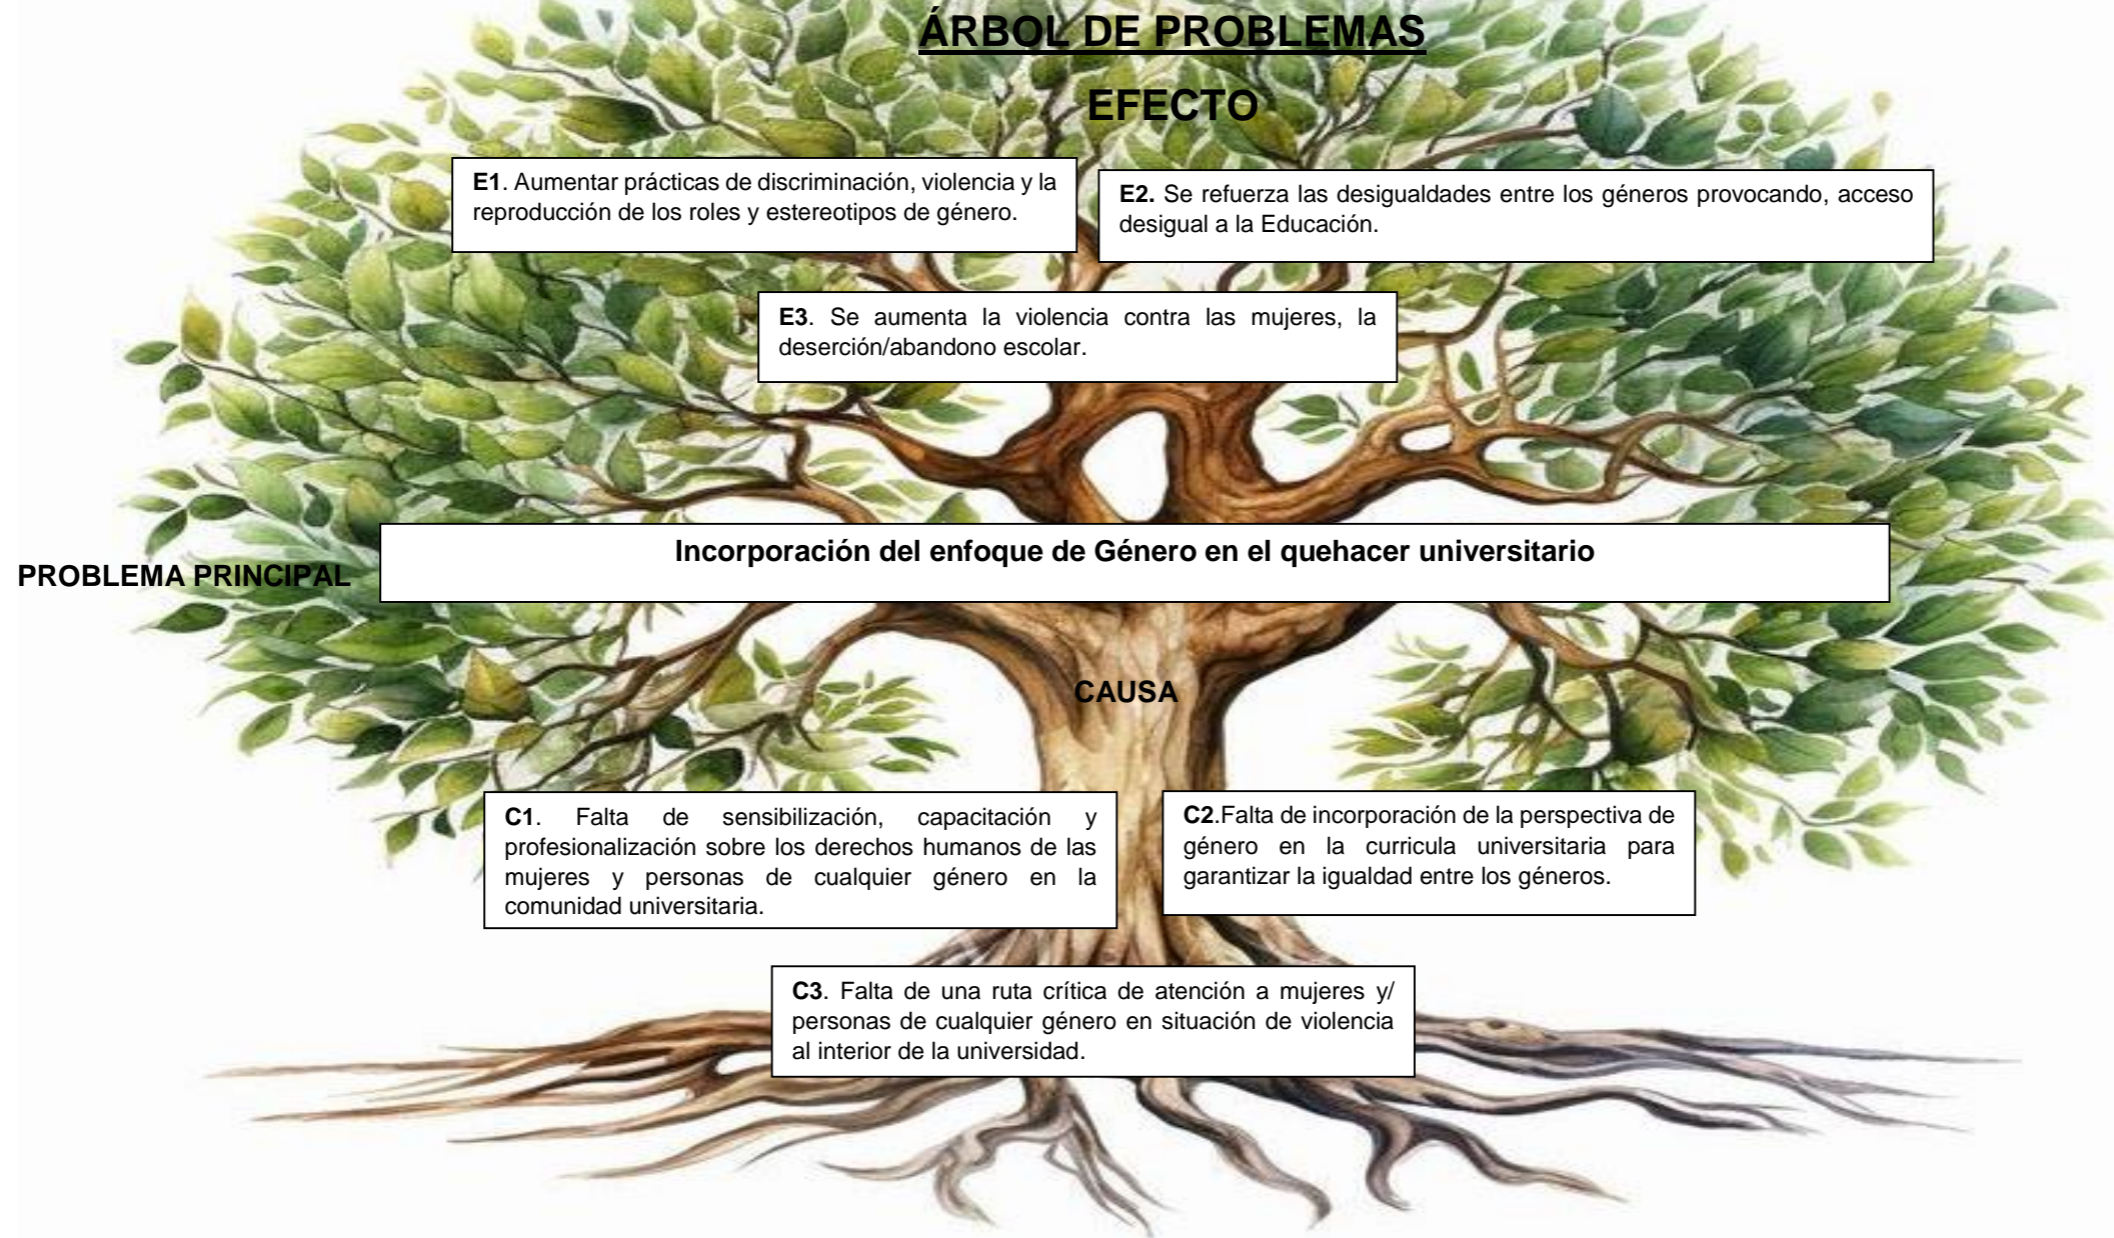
ÁRBOL DE PROBLEMAS

EFECTO

E1. Aumentar prácticas de discriminación, violencia y la reproducción de los roles y estereotipos de género.

E2. Se refuerza las desigualdades entre los géneros provocando, acceso desigual a la Educación.

E3. Se aumenta la violencia contra las mujeres, la deserción/abandono escolar.

PROBLEMA PRINCIPAL

Incorporación del enfoque de Género en el quehacer universitario

CAUSA

C1. Falta de sensibilización, capacitación y profesionalización sobre los derechos humanos de las mujeres y personas de cualquier género en la comunidad universitaria.

C2.Falta de incorporación de la perspectiva de género en la curricula universitaria para garantizar la igualdad entre los géneros.

C3. Falta de una ruta crítica de atención a mujeres y/ personas de cualquier género en situación de violencia al interior de la universidad.